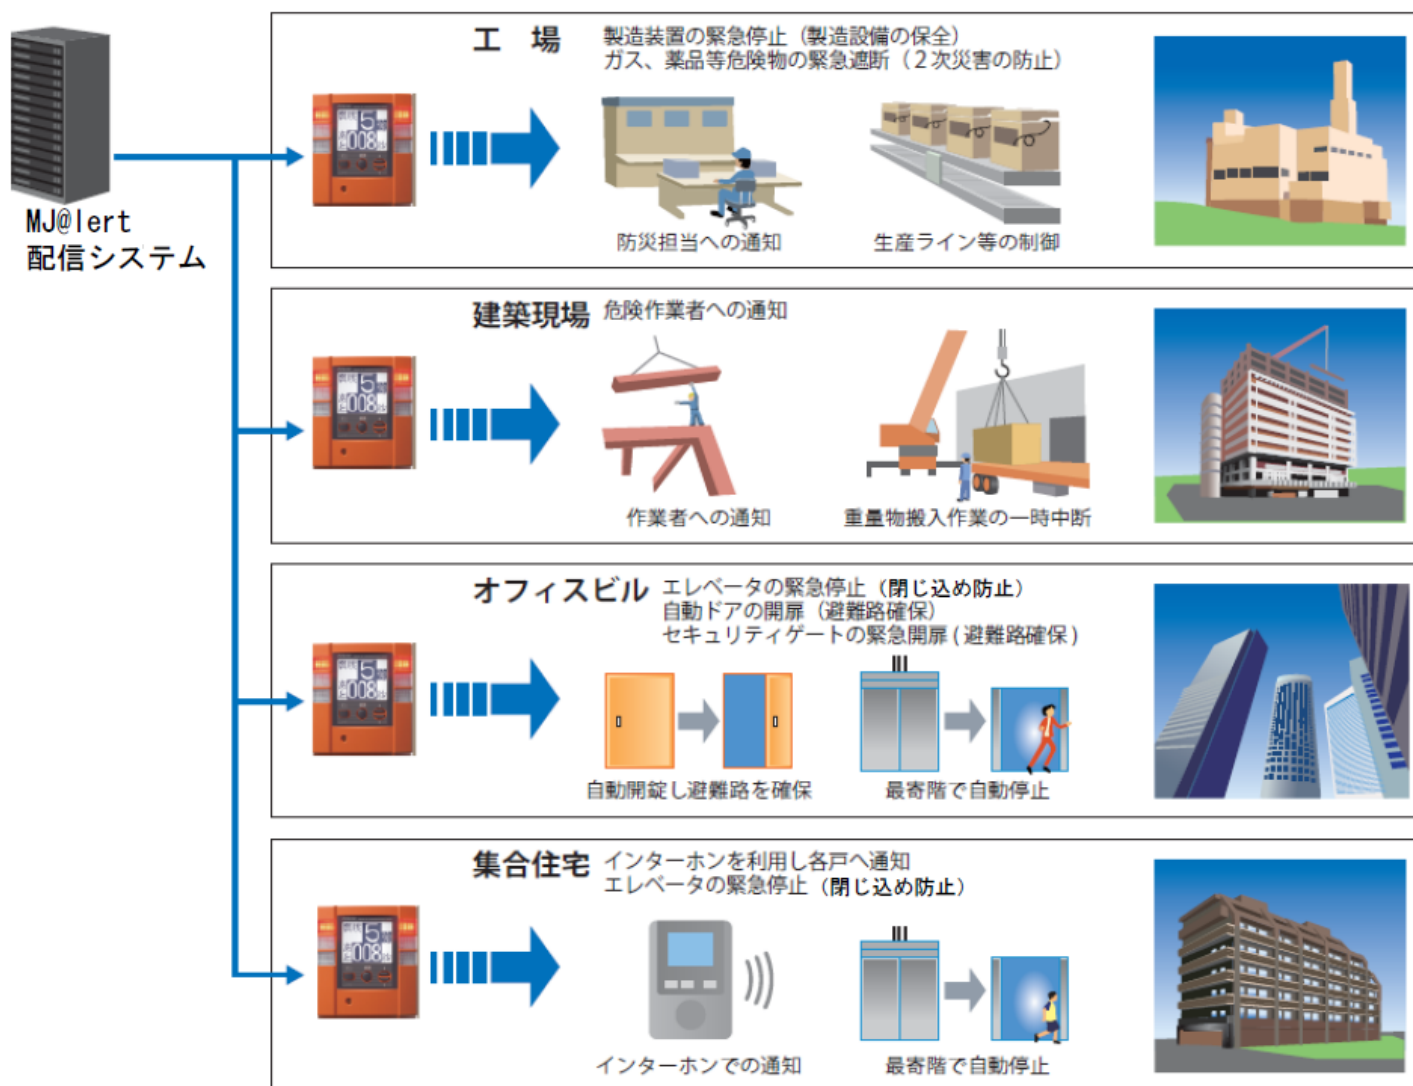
MJ@lert
配信システム

工　場
製造装置の緊急停止（製造設備の保全）
ガス、薬品等危険物の緊急遮断（２次災害の防止）

防災担当への通知
生産ライン等の制御

建築現場
危険作業者への通知

作業者への通知
重量物搬入作業の一時中断

オフィスビル
エレベータの緊急停止（閉じ込め防止）
自動ドアの開扉（避難路確保）
セキュリティゲートの緊急開扉（避難路確保）

自動開錠し避難路を確保
最寄階で自動停止

集合住宅
インターホンを利用し各戸へ通知
エレベータの緊急停止（閉じ込め防止）

インターホンでの通知
最寄階で自動停止